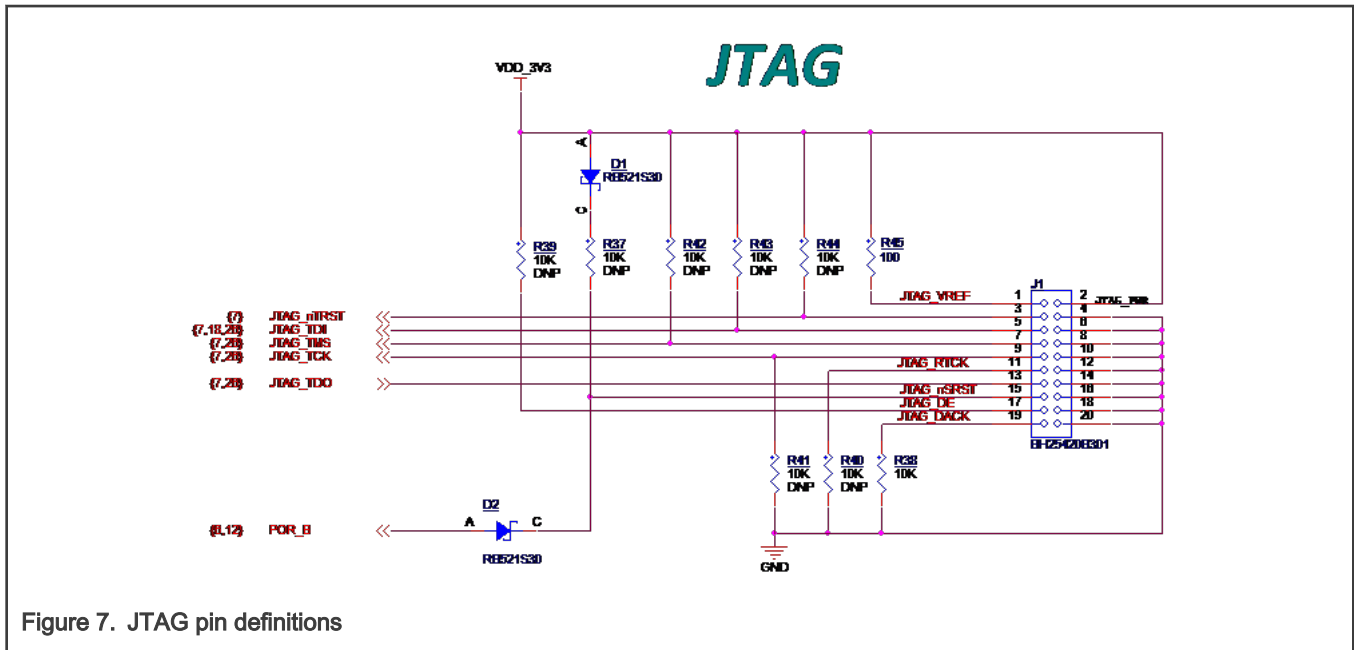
JTAG

VDD_3V3

A
D1
RB521S30
C

R39
10K
DNP

R37
10K
DNP

R42
10K
DNP

R43
10K
DNP

R44
10K
DNP

R45
100

J1

JTAG_VREF
1 2 JTAG_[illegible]
3 4
5 6
7 8
9 10
JTAG_RTCK
11 12
13 14
JTAG_nSRST
15 16
JTAG_DE
17 18
JTAG_DACK
19 20
BH25420B301

(7) JTAG_nTRST
(7,18,26) JTAG_TDI
(7,26) JTAG_TMS
(7,26) JTAG_TCK
(7,26) JTAG_TDO

R41
10K
DNP

R40
10K
DNP

R38
10K

D2
A C
RB521S30

(6,12) POR_B

GND

Figure 7. JTAG pin definitions